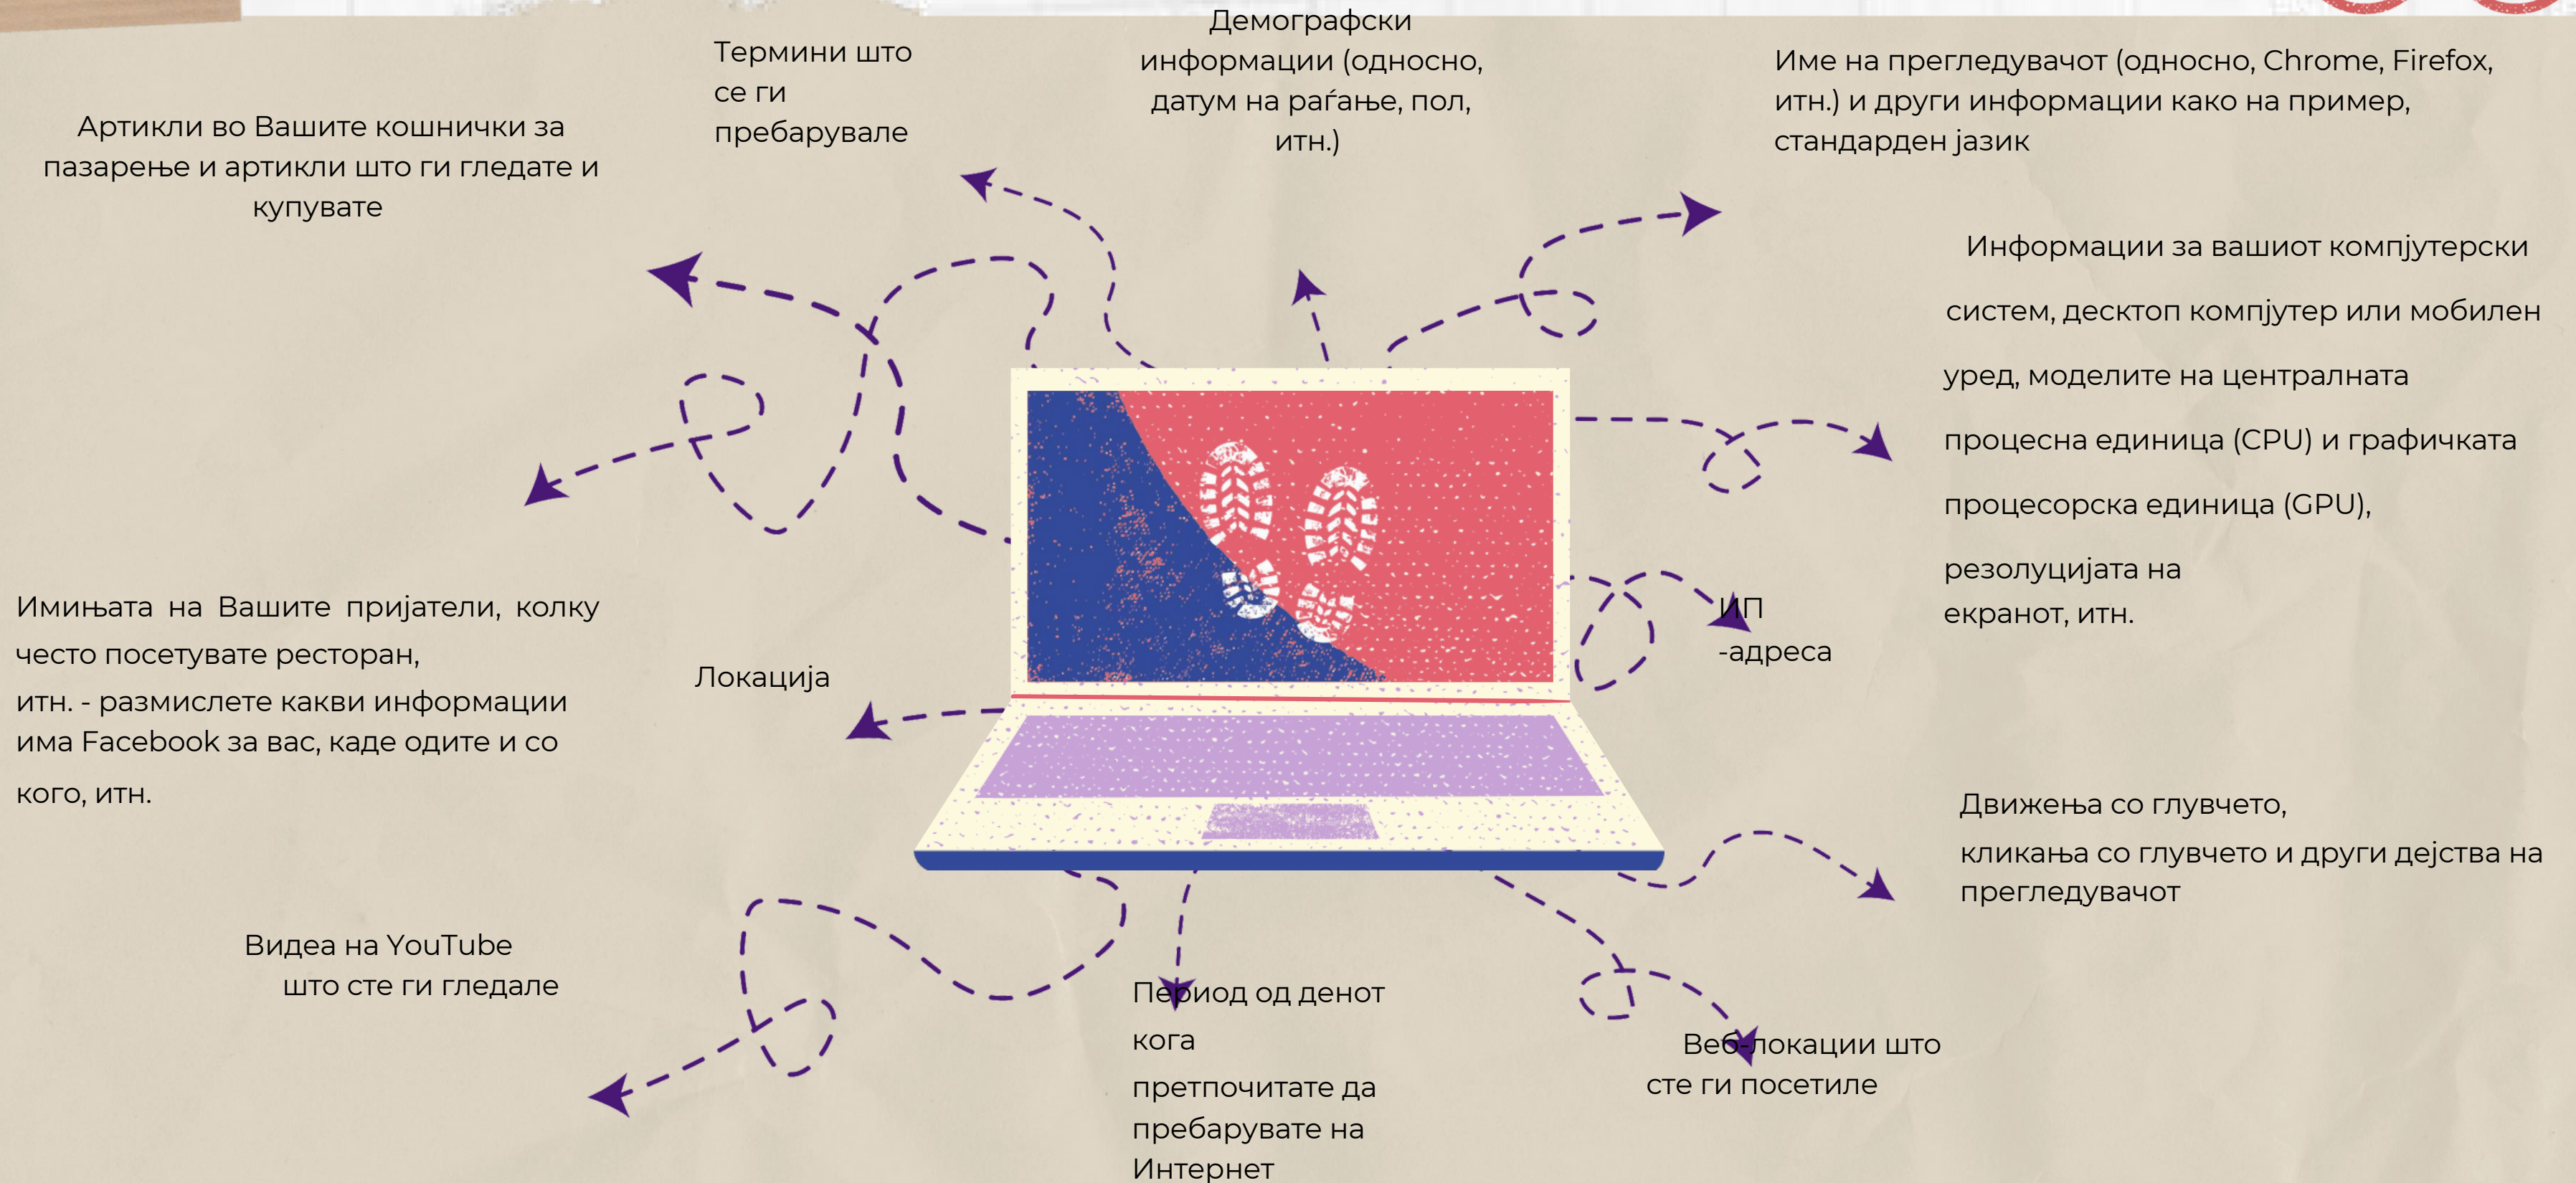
Термини што се ги пребарувале

Демографски информации (односно, датум на раѓање, пол, итн.)

Име на прегледувачот (односно, Chrome, Firefox, итн.) и други информации како на пример, стандарден јазик

Артикли во Вашите кошнички за пазарење и артикли што ги гледате и купувате

Информации за вашиот компјутерски систем, десктоп компјутер или мобилен уред, моделите на централната процесна единица (CPU) и графичката процесорска единица (GPU), резолуцијата на екранот, итн.

Имињата на Вашите пријатели, колку често посетувате ресторан, итн. - размислете какви информации има Facebook за вас, каде одите и со кого, итн.

Локација

ИП -адреса

Движења со глувчето, кликања со глувчето и други дејства на прегледувачот

Видеа на YouTube што сте ги гледале

Период од денот кога претпочитате да пребарувате на Интернет

Веб-локации што сте ги посетиле